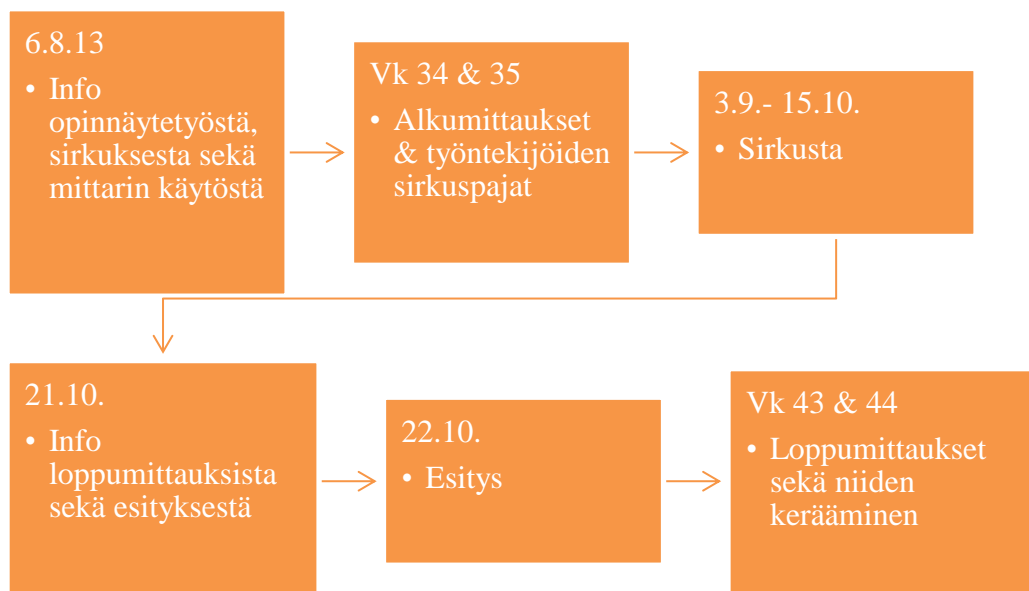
6.8.13

• Info opinnäytetyöstä, sirkuksesta sekä mittarin käytöstä

Vk 34 & 35

• Alkumittaukset & työntekijöiden sirkuspajat

3.9.- 15.10.

• Sirkusta

21.10.

• Info loppumittauksista sekä esityksestä

22.10.

• Esitys

Vk 43 & 44

• Loppumittaukset sekä niiden kerääminen